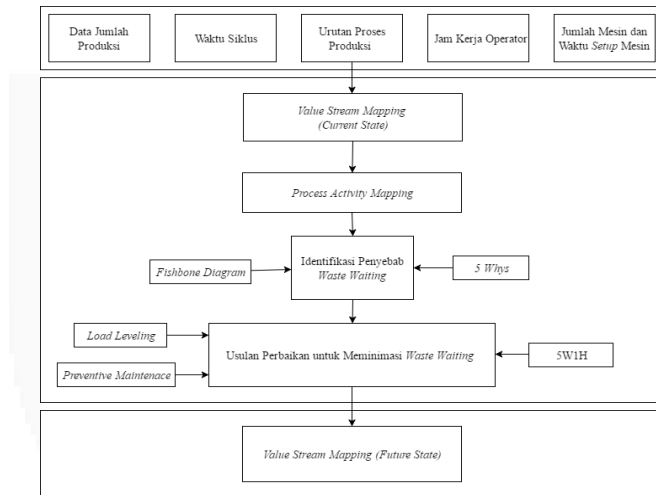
Data Jumlah Produksi

Waktu Siklus

Urutan Proses Produksi

Jam Kerja Operator

Jumlah Mesin dan Waktu Setup Mesin

Value Stream Mapping (Current State)

Process Activity Mapping

Fishbone Diagram

Identifikasi Penyebab Waste Waiting

5 Whys

Load Leveling

Usulan Perbaikan untuk Meminimasi Waste Waiting

5W1H

Preventive Maintenace

Value Stream Mapping (Future State)